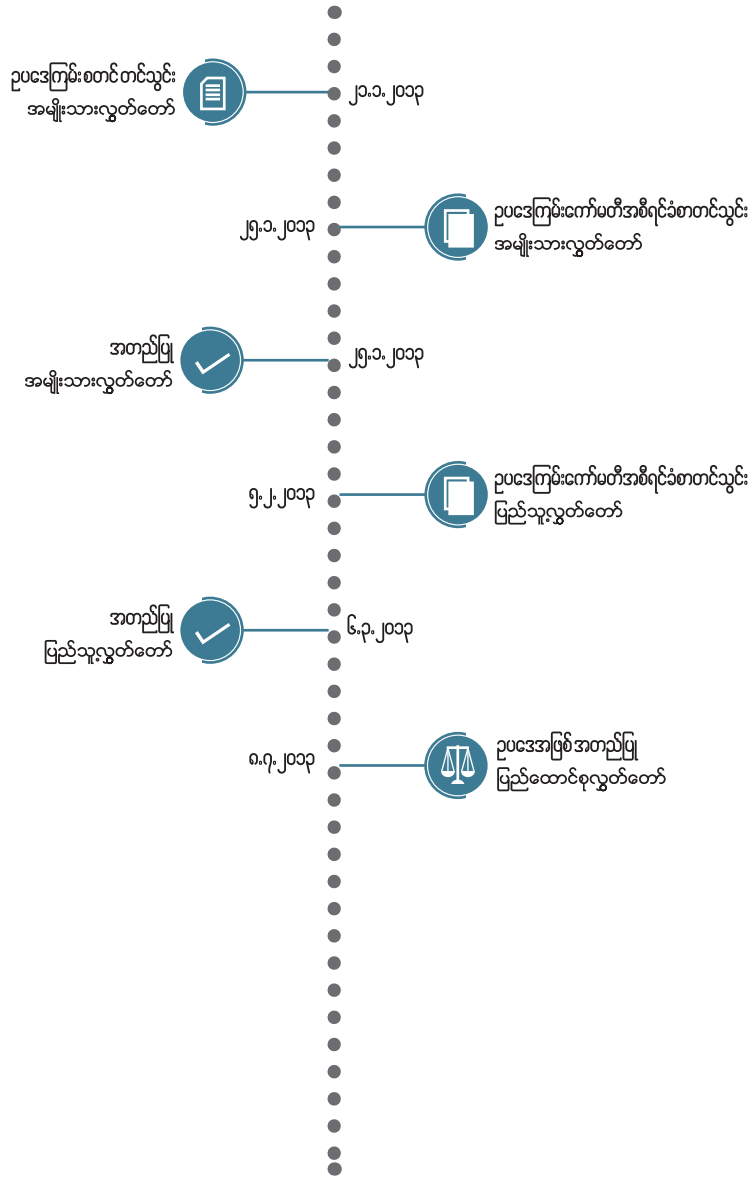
ဥပဒေကြမ်း စတင် တင်သွင်း
အမျိုးသားလွှတ်တော်

၂၁.၁.၂၀၁၃

၂၅.၁.၂၀၁၃

ဥပဒေကြမ်းကော်မတီအစီရင်ခံစာတင်သွင်း
အမျိုးသားလွှတ်တော်

အတည်ပြု
အမျိုးသားလွှတ်တော်

၂၅.၁.၂၀၁၃

၅.၂.၂၀၁၃

ဥပဒေကြမ်းကော်မတီအစီရင်ခံစာတင်သွင်း
ပြည်သူ့လွှတ်တော်

အတည်ပြု
ပြည်သူ့လွှတ်တော်

၆.၃.၂၀၁၃

၈.၇.၂၀၁၃

ဥပဒေအဖြစ် အတည်ပြု
ပြည်ထောင်စုလွှတ်တော်